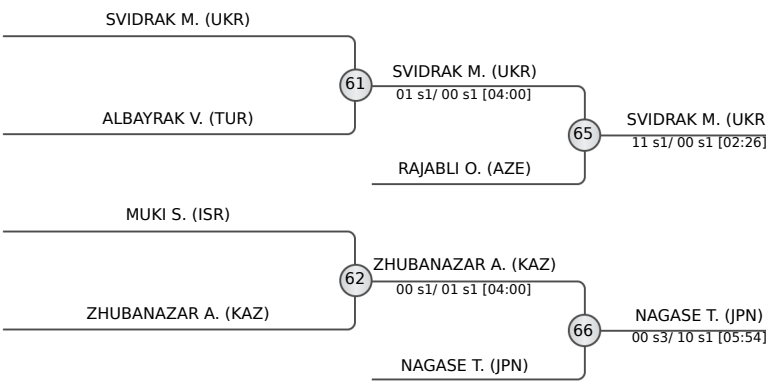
SVIDRAK M. (UKR)

ALBAYRAK V. (TUR)

61

SVIDRAK M. (UKR)
01 s1/ 00 s1 [04:00]

RAJABLI O. (AZE)

65

SVIDRAK M. (UKR
11 s1/ 00 s1 [02:26]

MUKI S. (ISR)

ZHUBANAZAR A. (KAZ)

62

ZHUBANAZAR A. (KAZ)
00 s1/ 01 s1 [04:00]

NAGASE T. (JPN)

66

NAGASE T. (JPN)
00 s3/ 10 s1 [05:54]